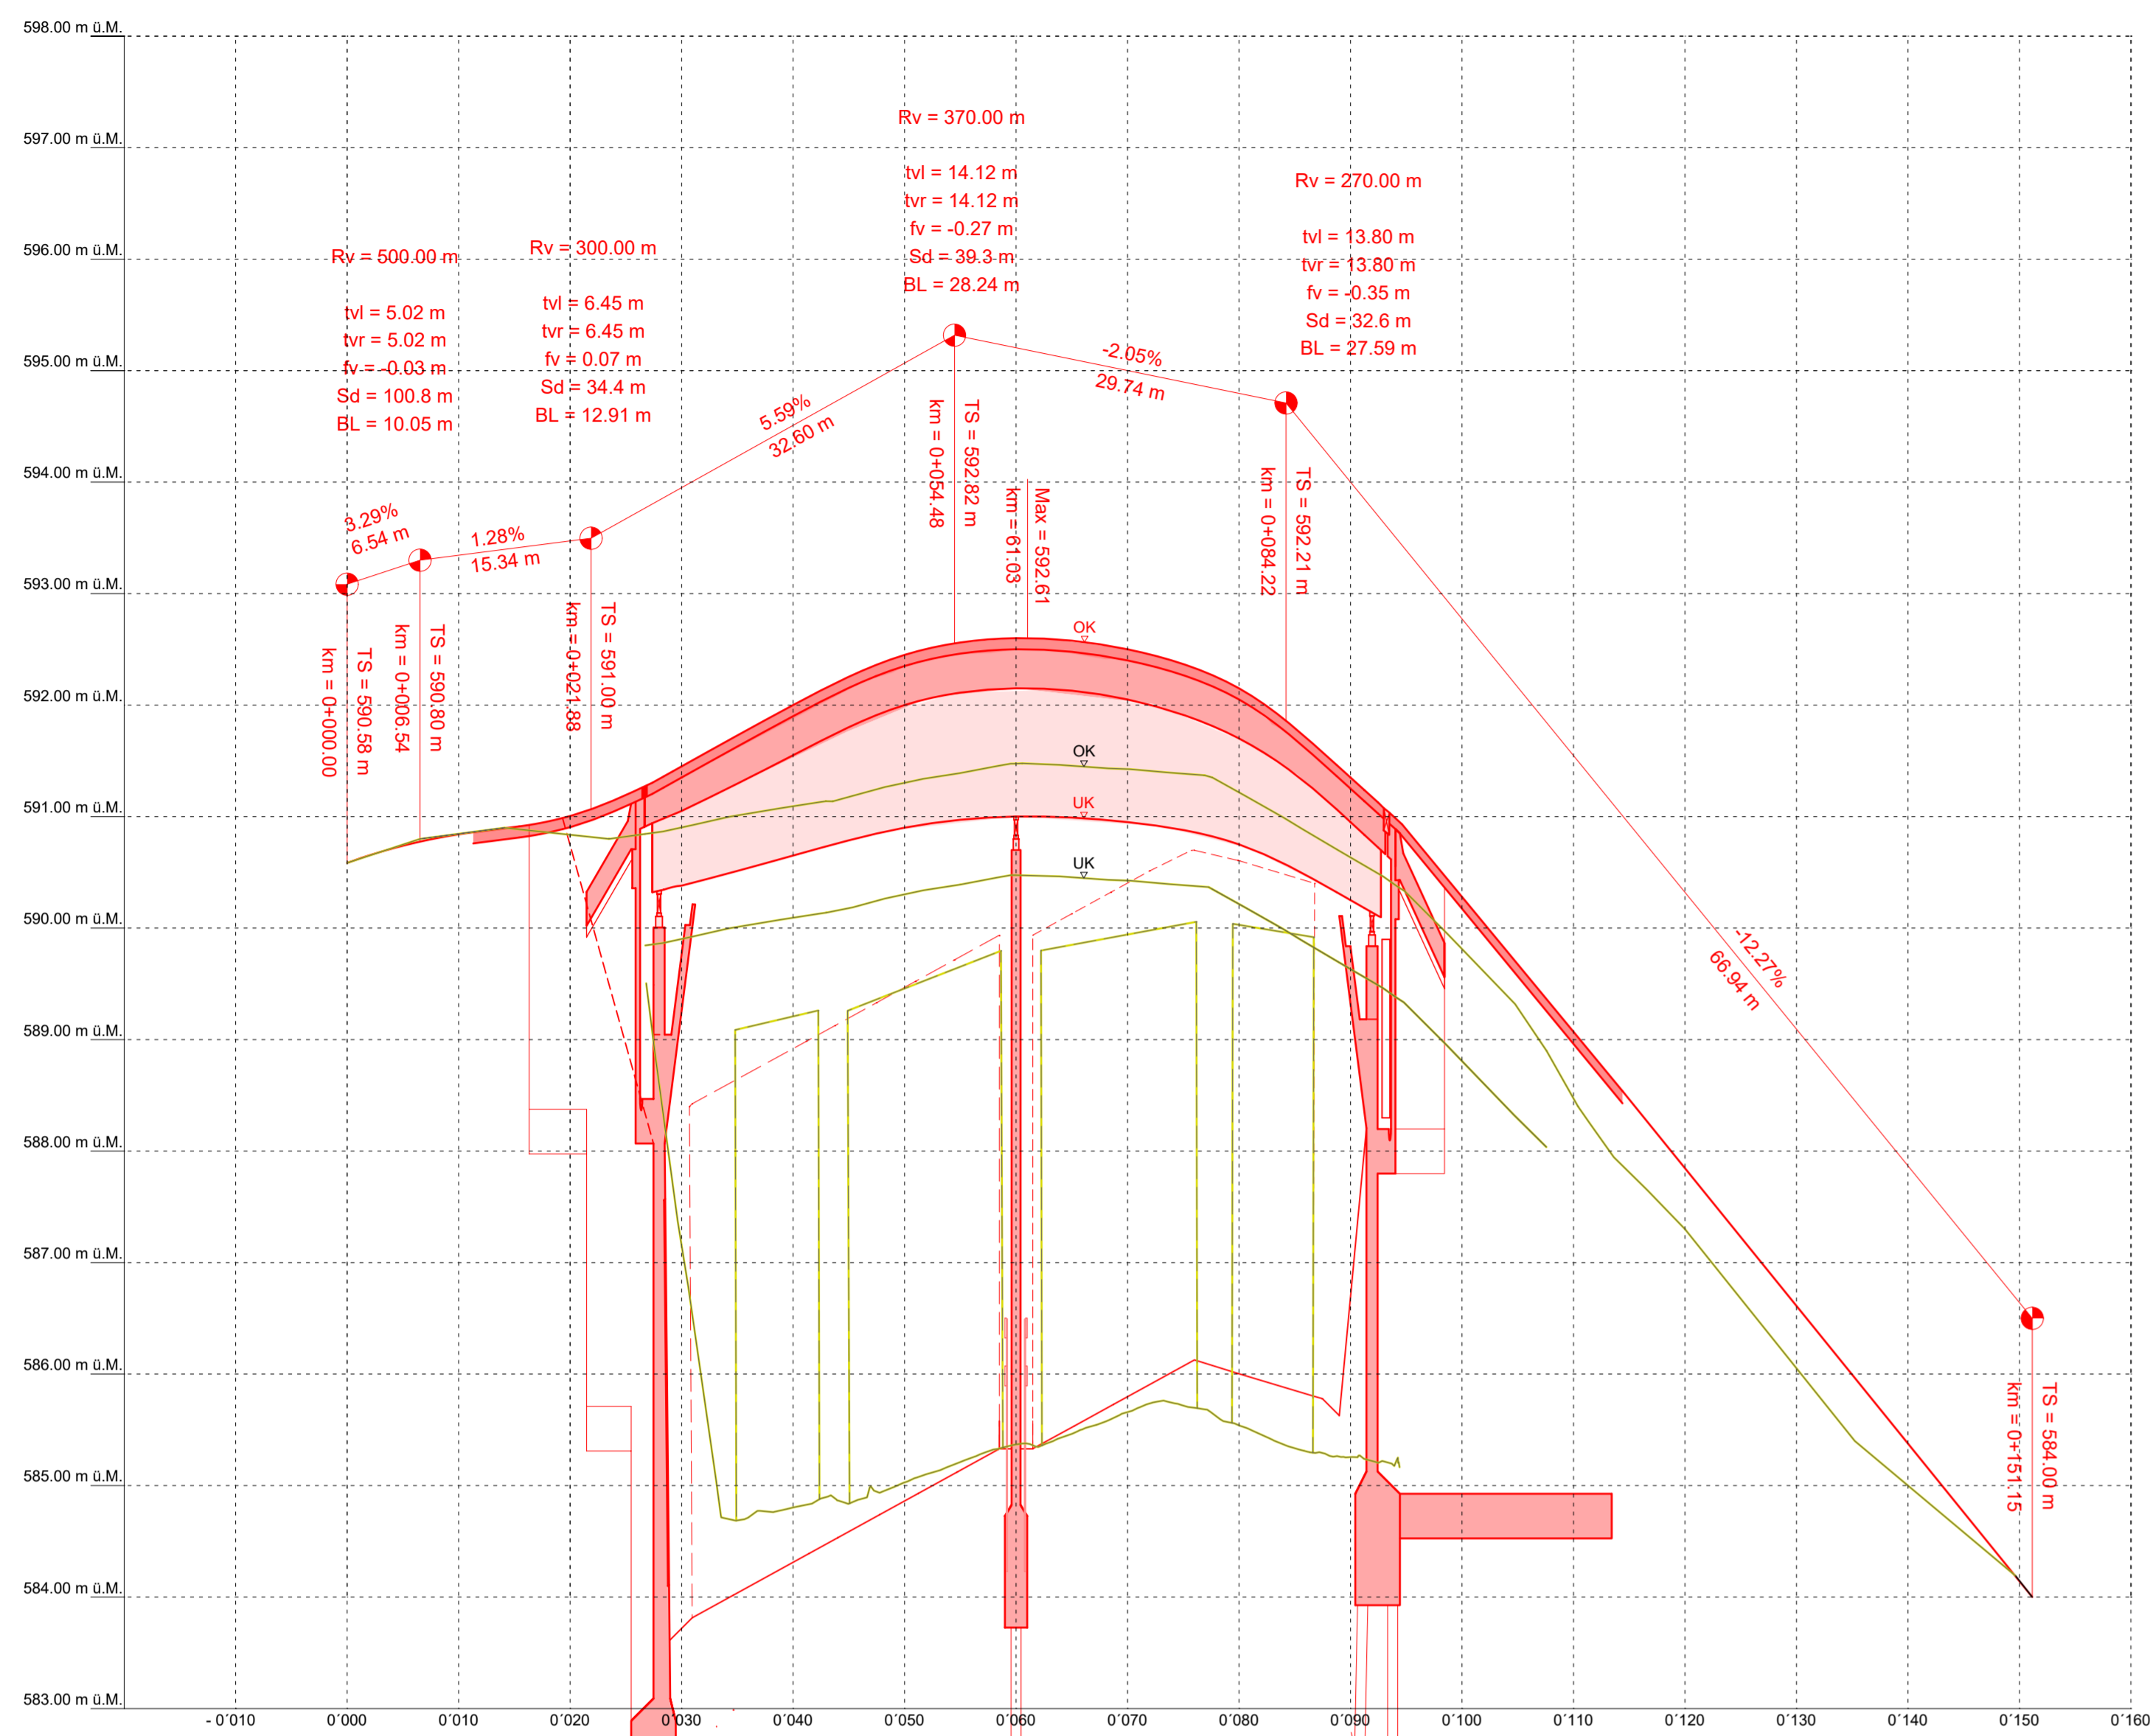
598.00 m ü.M.
597.00 m ü.M.
596.00 m ü.M.
595.00 m ü.M.
594.00 m ü.M.
593.00 m ü.M.
592.00 m ü.M.
591.00 m ü.M.
590.00 m ü.M.
589.00 m ü.M.
588.00 m ü.M.
587.00 m ü.M.
586.00 m ü.M.
585.00 m ü.M.
584.00 m ü.M.
583.00 m ü.M.

Rv = 370.00 m
tvl = 14.12 m
tvr = 14.12 m
fv = -0.27 m
Sd = 39.3 m
BL = 28.24 m

Rv = 270.00 m
tvl = 13.80 m
tvr = 13.80 m
fv = -0.35 m
Sd = 32.6 m
BL = 27.59 m

Rv = 500.00 m
tvl = 5.02 m
tvr = 5.02 m
fv = -0.03 m
Sd = 100.8 m
BL = 10.05 m

Rv = 300.00 m
tvl = 6.45 m
tvr = 6.45 m
fv = 0.07 m
Sd = 34.4 m
BL = 12.91 m

5.59%
32.60 m
-2.05%
29.74 m
3.29%
6.54 m
1.28%
15.34 m
-12.27%
66.94 m

km = 0+054.48
TS = 592.82 m
km = 0+061.03
Max = 592.61
km = 0+084.22
TS = 592.21 m
km = 0+000.00
TS = 590.58 m
km = 0+006.54
TS = 590.80 m
km = 0+021.88
TS = 591.00 m
km = 0+151.15
TS = 584.00 m

OK
OK
UK
UK

- 0'010
0'000
0'010
0'020
0'030
0'040
0'050
0'060
0'070
0'080
0'090
0'100
0'110
0'120
0'130
0'140
0'150
0'160